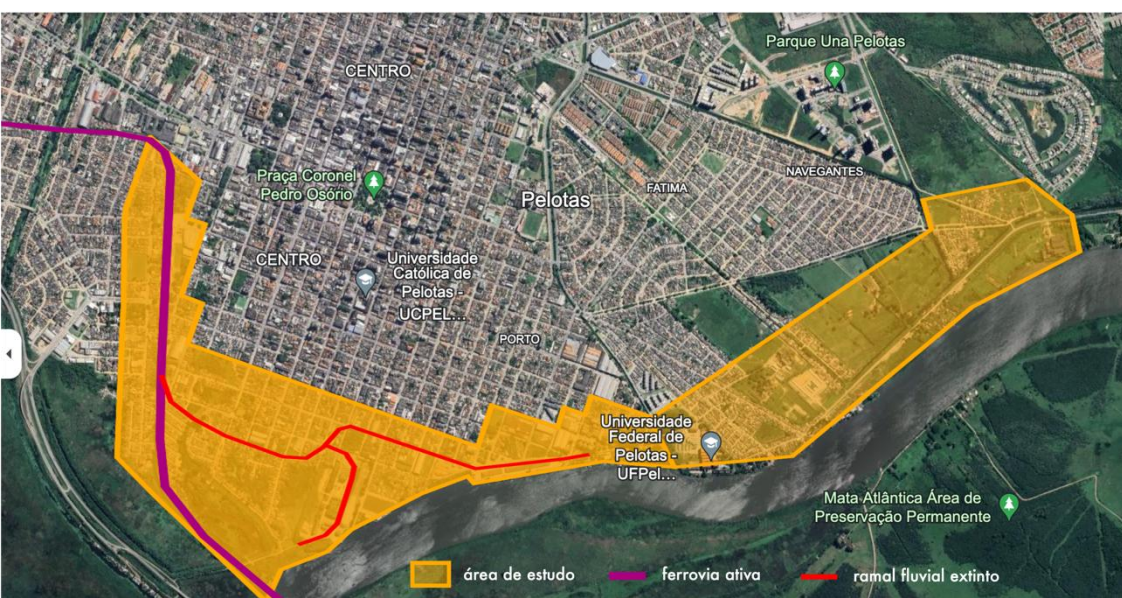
Parque Una Pelotas

CENTRO

Praça Coronel Pedro Osório

Pelotas

FATIMA

NAVEGANTES

CENTRO

Universidade Católica de Pelotas - UCPEL...

PORTO

Universidade Federal de Pelotas - UFPel...

Mata Atlântica Área de Preservação Permanente

área de estudo

ferrovia ativa

ramal fluvial extinto